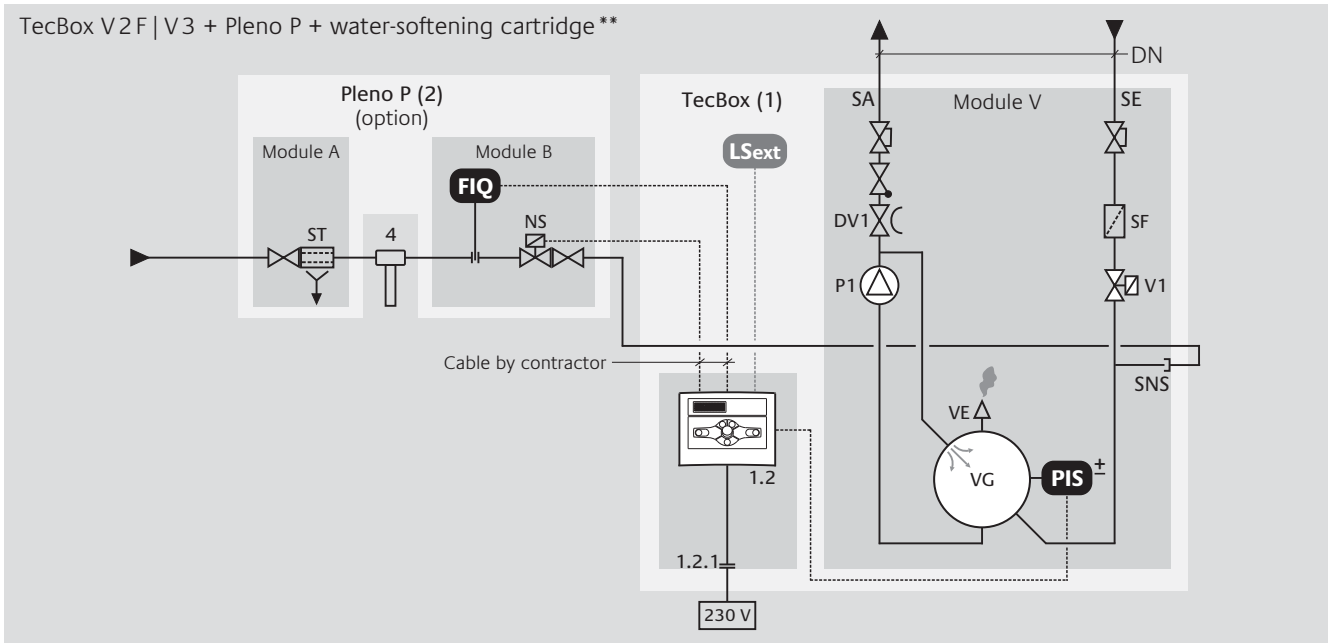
TecBox V 2 F | V 3 + Pleno P + water-softening cartridge **

DN

Pleno P (2)
(option)

Module A

Module B

TecBox (1)

LSext

SA

Module V

SE

FIQ

ST

4

NS

DV1

SF

P1

V1

Cable by contractor

SNS

VE

VG

PIS $\pm$

1.2

1.2.1

230 V